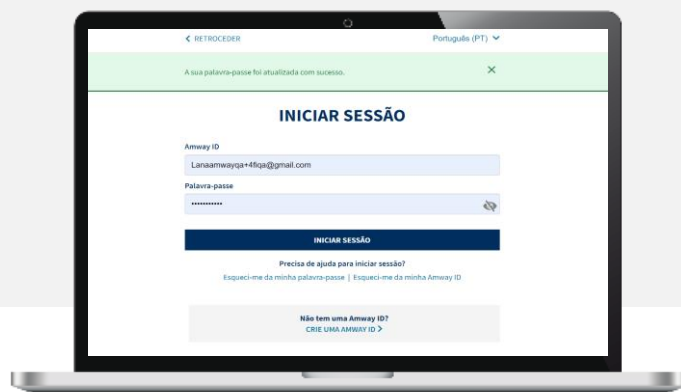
< RETROCEDER

Português (PT)

A sua palavra-passe foi atualizada com sucesso.

×

INICIAR SESSÃO

Amway ID

Lanaamwayqa+4fiqa@gmail.com

Palavra-passe

••••••••••••

INICIAR SESSÃO

Precisa de ajuda para iniciar sessão?

Esqueci-me da minha palavra-passe | Esqueci-me da minha Amway ID

Não tem uma Amway ID?

CRIE UMA AMWAY ID >